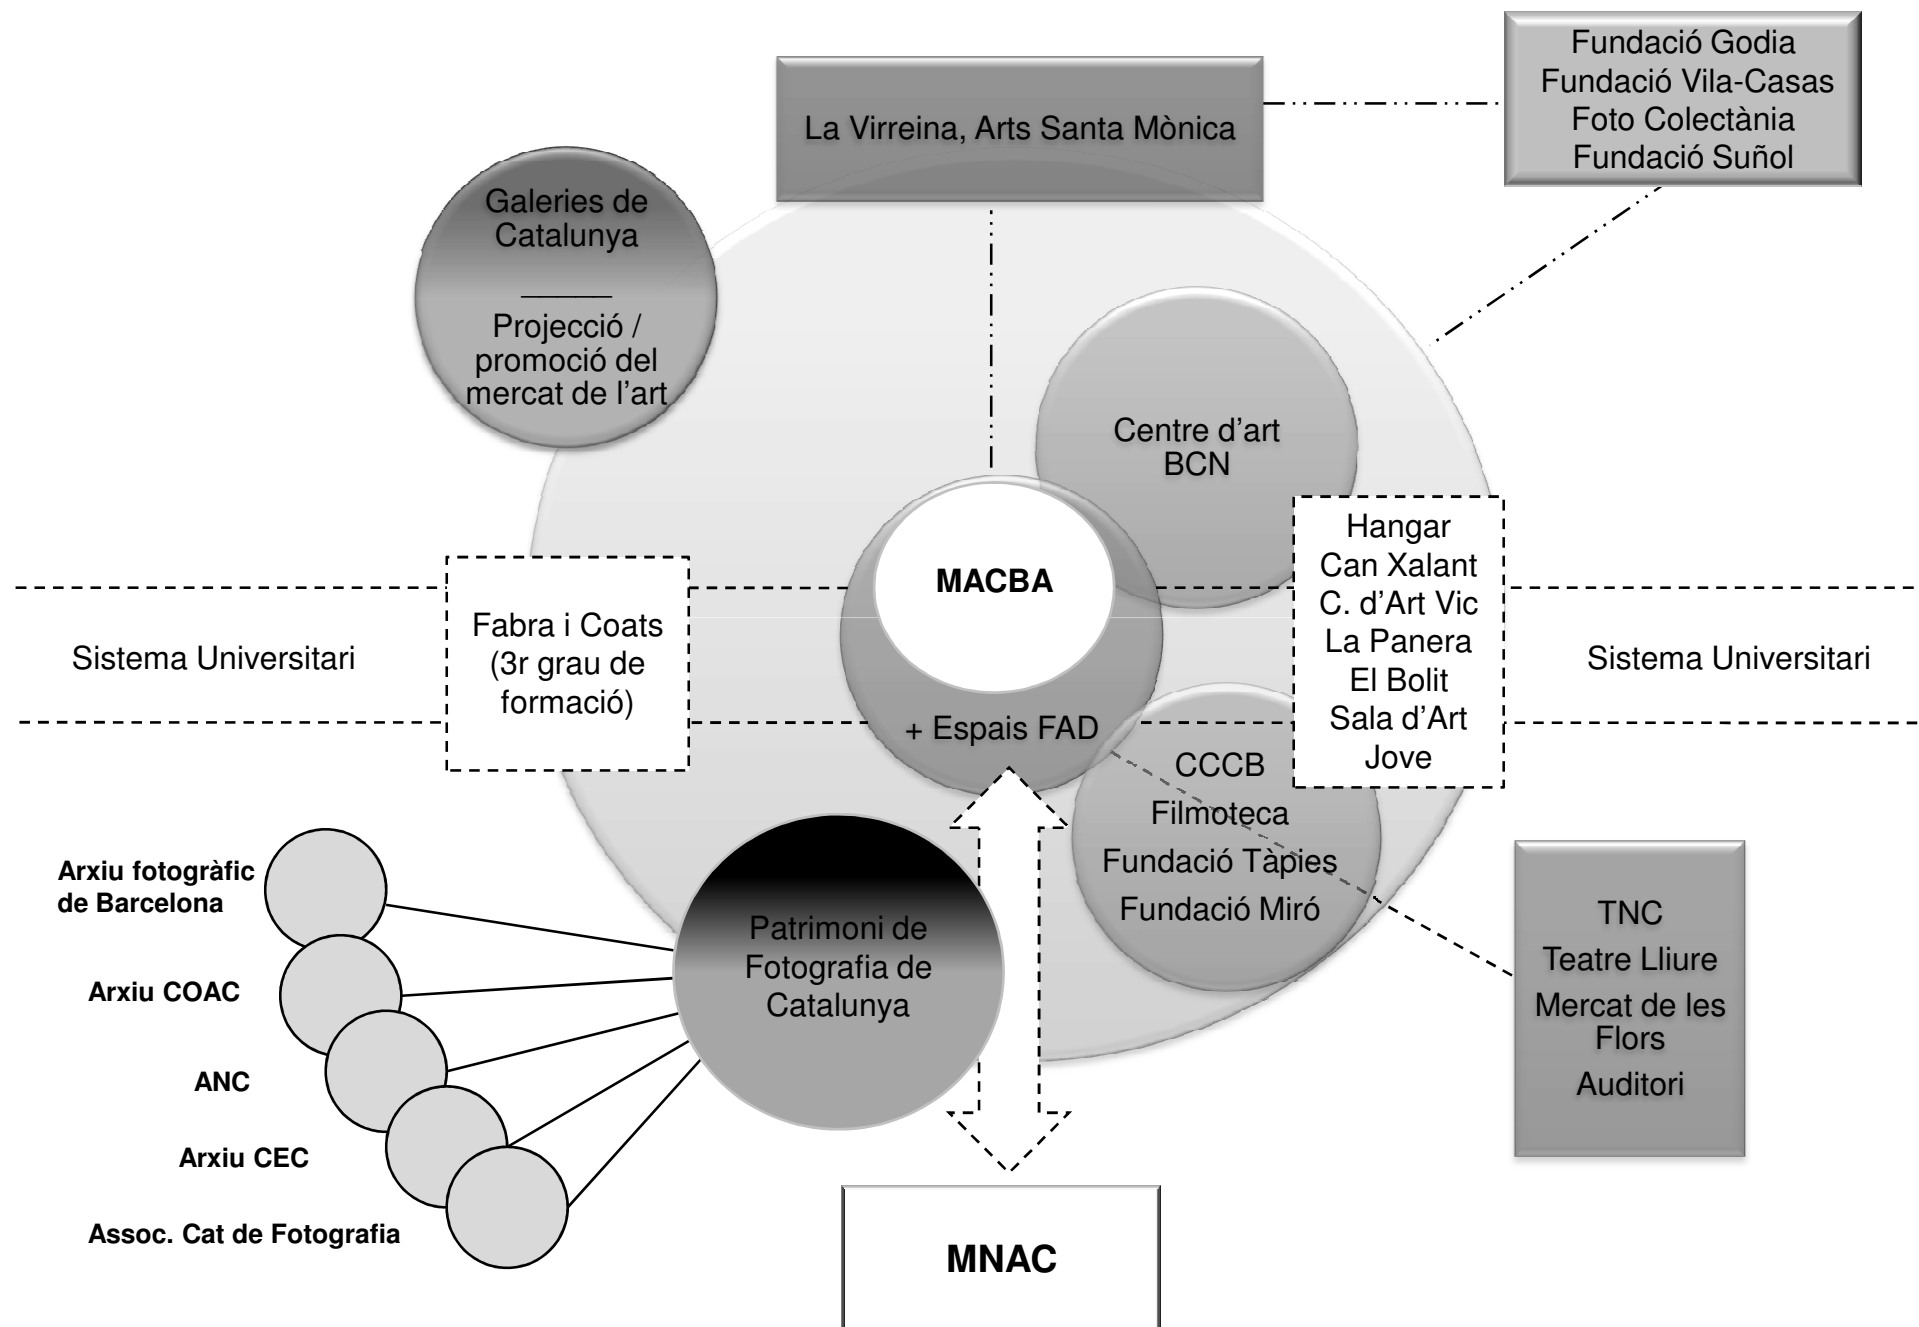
Fundació Godia
Fundació Vila-Casas
Foto Colectània
Fundació Suñol

La Virreina, Arts Santa Mònica

Galeries de Catalunya
_____
Projecció / promoció del mercat de l'art

Centre d'art BCN

MACBA

+ Espais FAD

Hangar
Can Xalant
C. d'Art Vic
La Panera
El Bolit
Sala d'Art Jove

Sistema Universitari

Fabra i Coats (3r grau de formació)

Sistema Universitari

CCCB
Filmoteca
Fundació Tàpies
Fundació Miró

Arxiu fotogràfic de Barcelona

Arxiu COAC

ANC

Arxiu CEC

Assoc. Cat de Fotografia

Patrimoni de Fotografia de Catalunya

TNC
Teatre Lliure
Mercat de les Flors
Auditori

MNAC